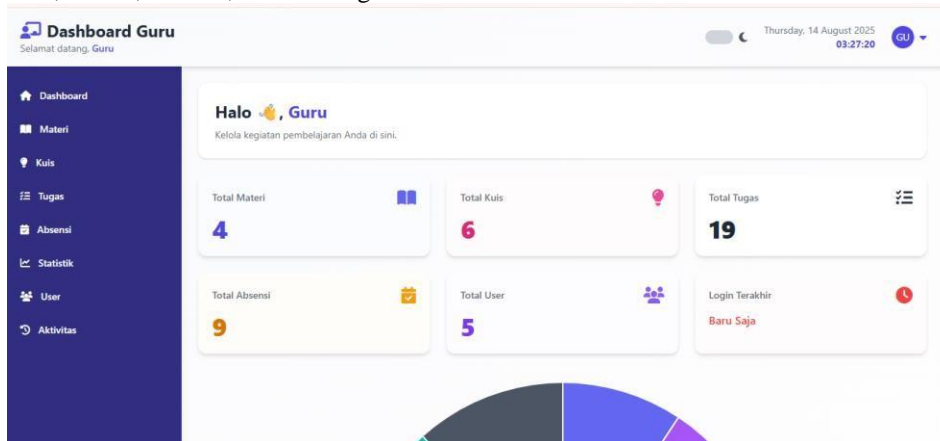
Dashboard Guru
Selamat datang, Guru

Thursday, 14 August 2025
03:27:20
GU

Dashboard
Materi
Kuis
Tugas
Absensi
Statistik
User
Aktivitas

Halo 👋, Guru
Kelola kegiatan pembelajaran Anda di sini.

Total Materi
4

Total Kuis
6

Total Tugas
19

Total Absensi
9

Total User
5

Login Terakhir
Baru Saja